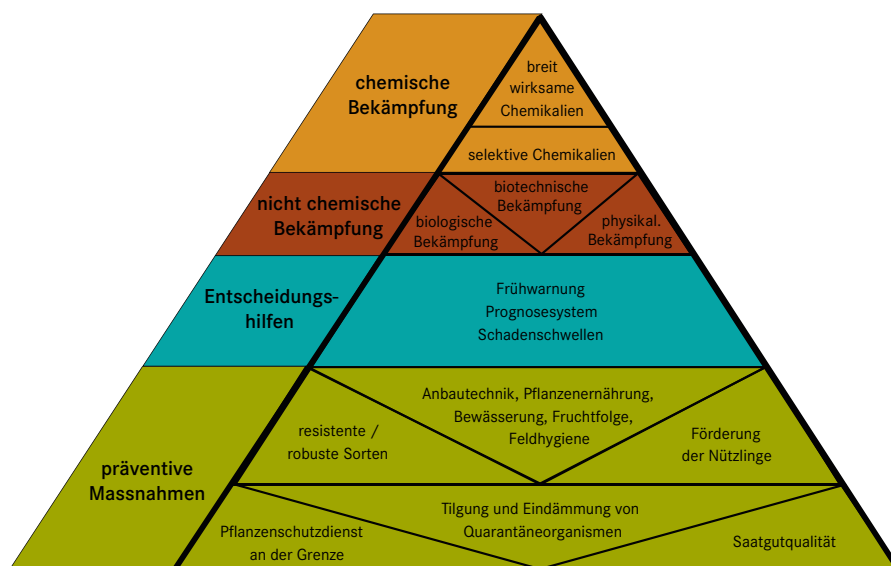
chemische Bekämpfung

breit wirksame Chemikalien

selektive Chemikalien

nicht chemische Bekämpfung

biotechnische Bekämpfung

biologische Bekämpfung

physikal. Bekämpfung

Entscheidungshilfen

Frühwarnung
Prognosesystem
Schadenschwellen

präventive Massnahmen

resistente / robuste Sorten

Anbautechnik, Pflanzenernährung, Bewässerung, Fruchtfolge, Feldhygiene

Förderung der Nützlinge

Pflanzenschutzdienst an der Grenze

Tilgung und Eindämmung von Quarantäneorganismen

Saatgutqualität